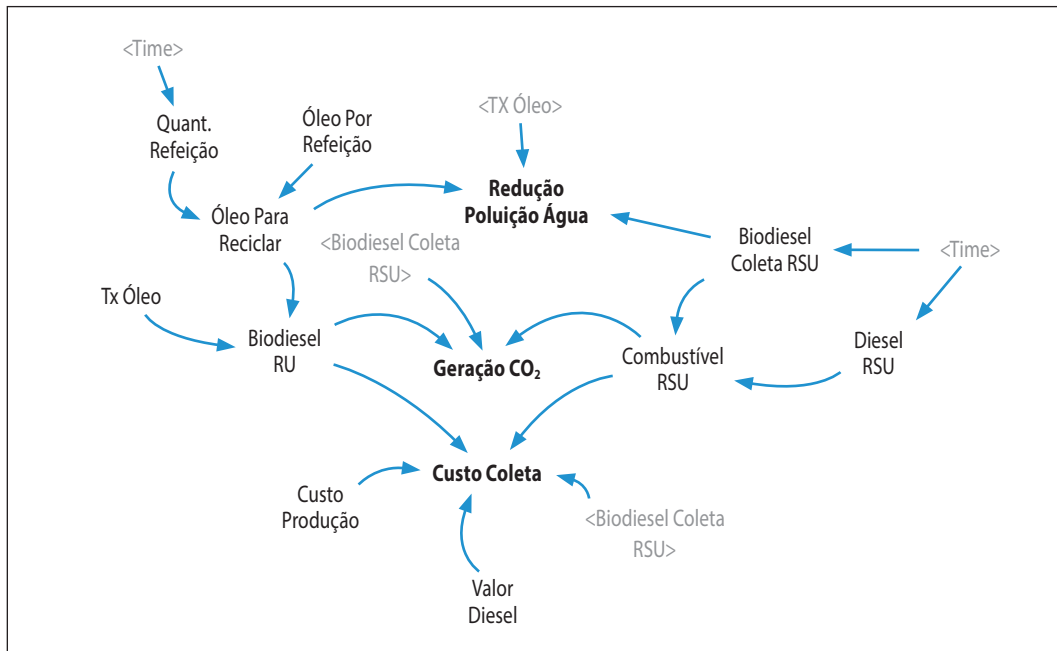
<Time>

Quant. Refeição

Óleo Por Refeição

<TX Óleo>

Redução Poluição Água

Óleo Para Reciclar

<Biodiesel Coleta RSU>

Biodiesel Coleta RSU

<Time>

Tx Óleo

Biodiesel RU

Geração $CO_2$

Combustível RSU

Diesel RSU

Custo Coleta

Custo Produção

<Biodiesel Coleta RSU>

Valor Diesel